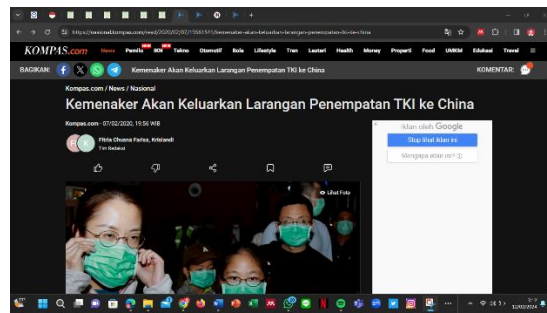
https://nasional.kompas.com/read/2020/02/07/15581511/kemenaker-akan-keluarkan-larangan-penempatan-tki-ke-china

KOMPAS.com News Pemilu IKN Tekno Otomotif Bola Lifestyle Tren Lestari Health Money Properti Food UMKM Edukasi Travel

BAGIKAN: Kemenaker Akan Keluarkan Larangan Penempatan TKI ke China KOMENTAR:

Kompas.com / News / Nasional

Kemenaker Akan Keluarkan Larangan Penempatan TKI ke China

Kompas.com - 07/02/2020, 15:56 WIB

Fitria Chusna Farisa, Kristianti
Tim Redaksi

Lihat Foto

Iklan oleh Google
Stop lihat iklan ini
Mengapa iklan ini?

12/02/2024